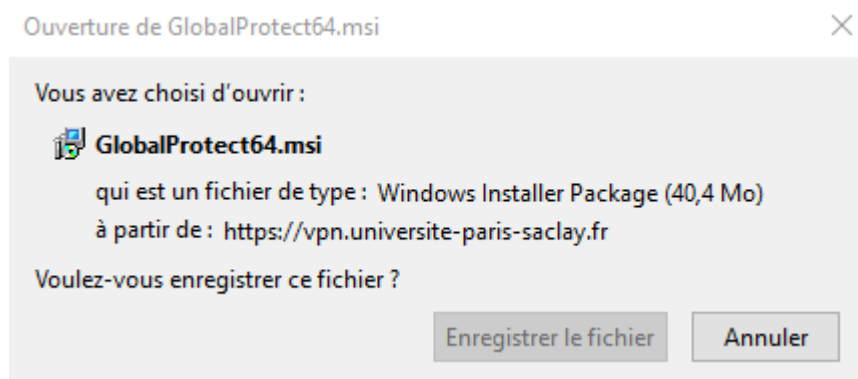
Ouverture de GlobalProtect64.msi

×

Vous avez choisi d'ouvrir :

GlobalProtect64.msi

qui est un fichier de type : Windows Installer Package (40,4 Mo)

à partir de : https://vpn.universite-paris-saclay.fr

Voulez-vous enregistrer ce fichier ?

Enregistrer le fichier

Annuler